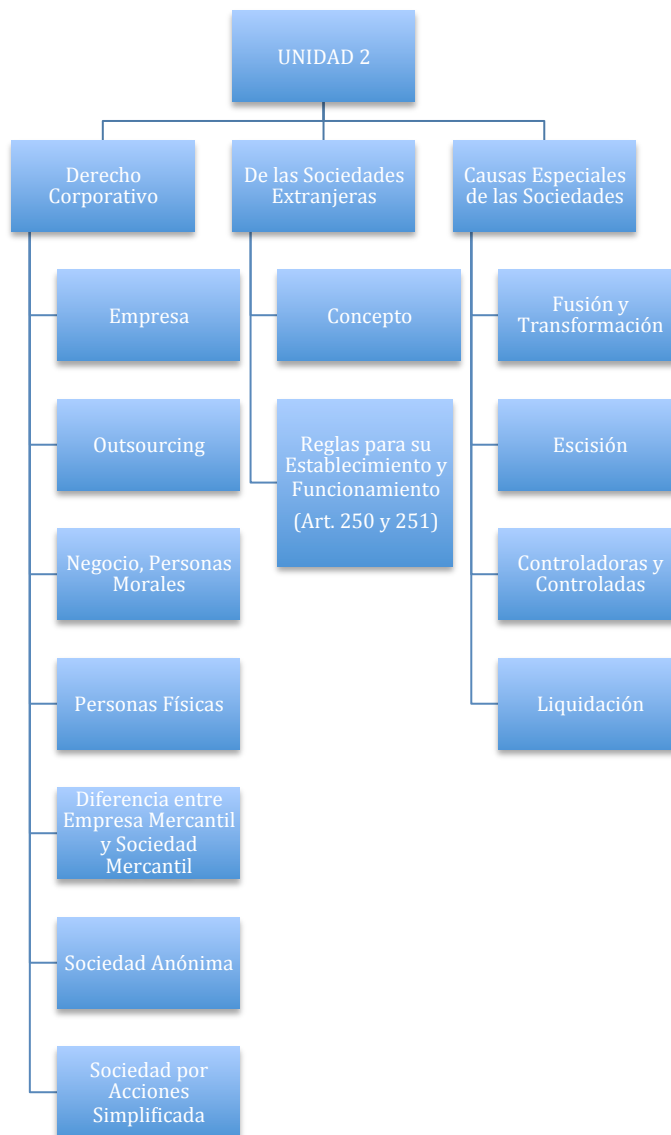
UNIDAD 2

Derecho Corporativo

Empresa

Outsourcing

Negocio, Personas Morales

Personas Físicas

Diferencia entre Empresa Mercantil y Sociedad Mercantil

Sociedad Anónima

Sociedad por Acciones Simplificada

De las Sociedades Extranjeras

Concepto

Reglas para su Establecimiento y Funcionamiento (Art. 250 y 251)

Causas Especiales de las Sociedades

Fusión y Transformación

Escisión

Controladoras y Controladas

Liquidación